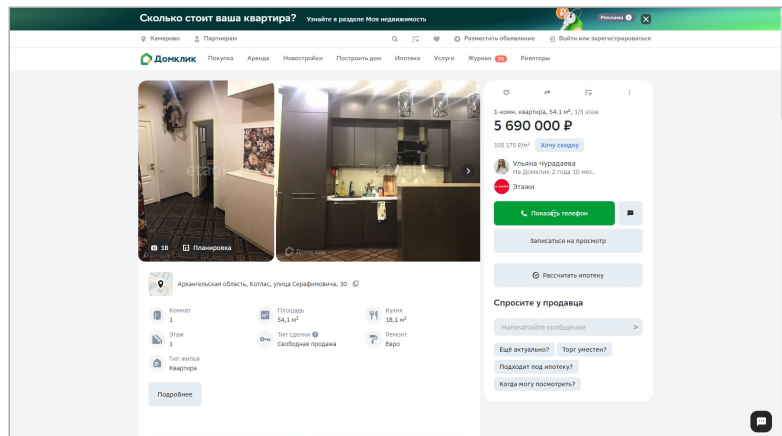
Сколько стоит ваша квартира? Узнайте в разделе Моя недвижимость

Реклама

Кемерово Партнерам

Разместить объявление Войти или зарегистрироваться

Домклик Покупка Аренда Новостройки Построить дом Ипотека Услуги Журнал 25 Риелторы

18 Планировка

Домклик

1-комн. квартира, 54,1 м², 1/3 этаж

5 690 000 ₽

105 175 ₽/м² Хочу скидку

Ульяна Чурадаева
На Домклик 2 года 10 мес.

Этажи

Показать телефон

Записаться на просмотр

Рассчитать ипотеку

Спросите у продавца

Напечатайте сообщение

Ещё актуально? Торг уместен?

Подходит под ипотеку?

Когда могу посмотреть?

Архангельская область, Котлас, улица Серафимовича, 30

| Комнат 1 | Площадь 54,1 м² | Кухня 18,1 м² |
|---|---|---|
| Этаж 1 | Тип сделки Свободная продажа | Ремонт Евро |
| Тип жилья Квартира | | |

Подробнее